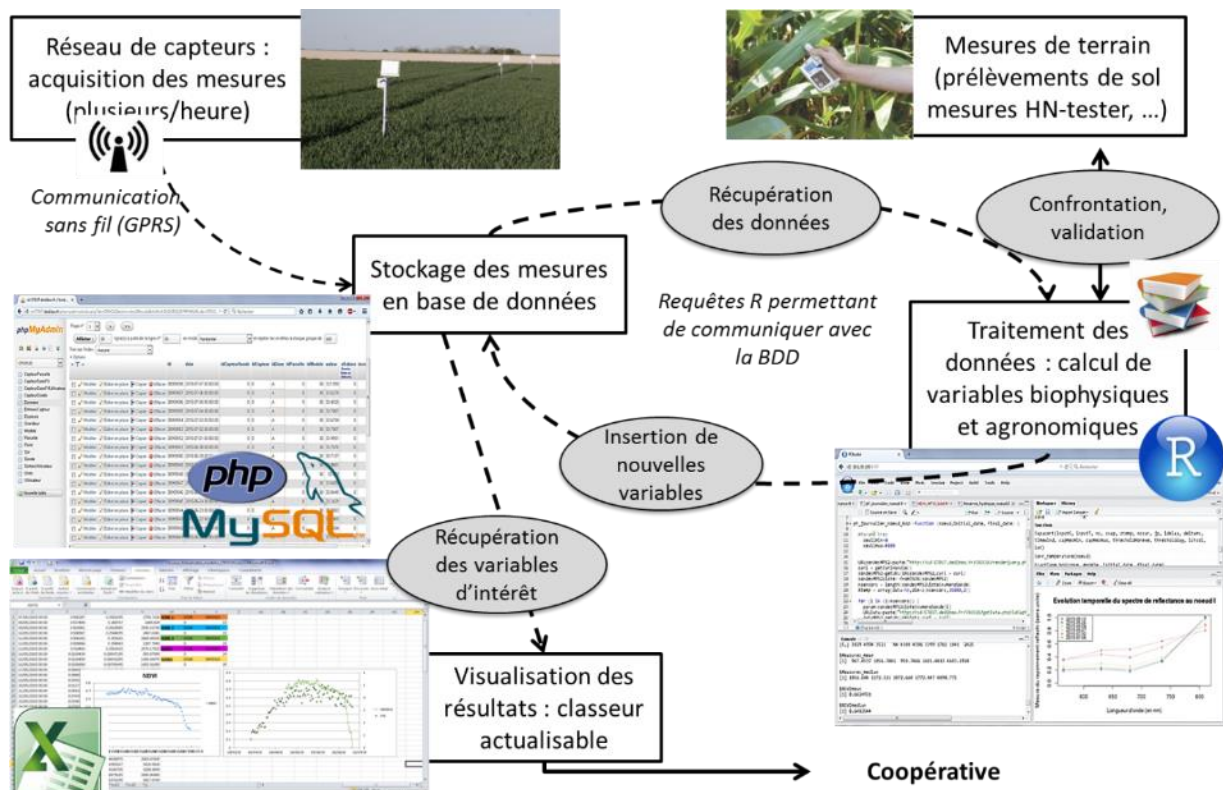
Réseau de capteurs : acquisition des mesures (plusieurs/heure)

Communication sans fil (GPRS)

Mesures de terrain (prélèvements de sol mesures HN-tester, …)

Récupération des données

Confrontation, validation

Stockage des mesures en base de données

Requêtes R permettant de communiquer avec la BDD

Traitement des données : calcul de variables biophysiques et agronomiques

Insertion de nouvelles variables

phpMyAdmin

php

MySQL

Récupération des variables d'intérêt

Evolution temporelle du spectre de reflectance au noeud I

Visualisation des résultats : classeur actualisable

Coopérative